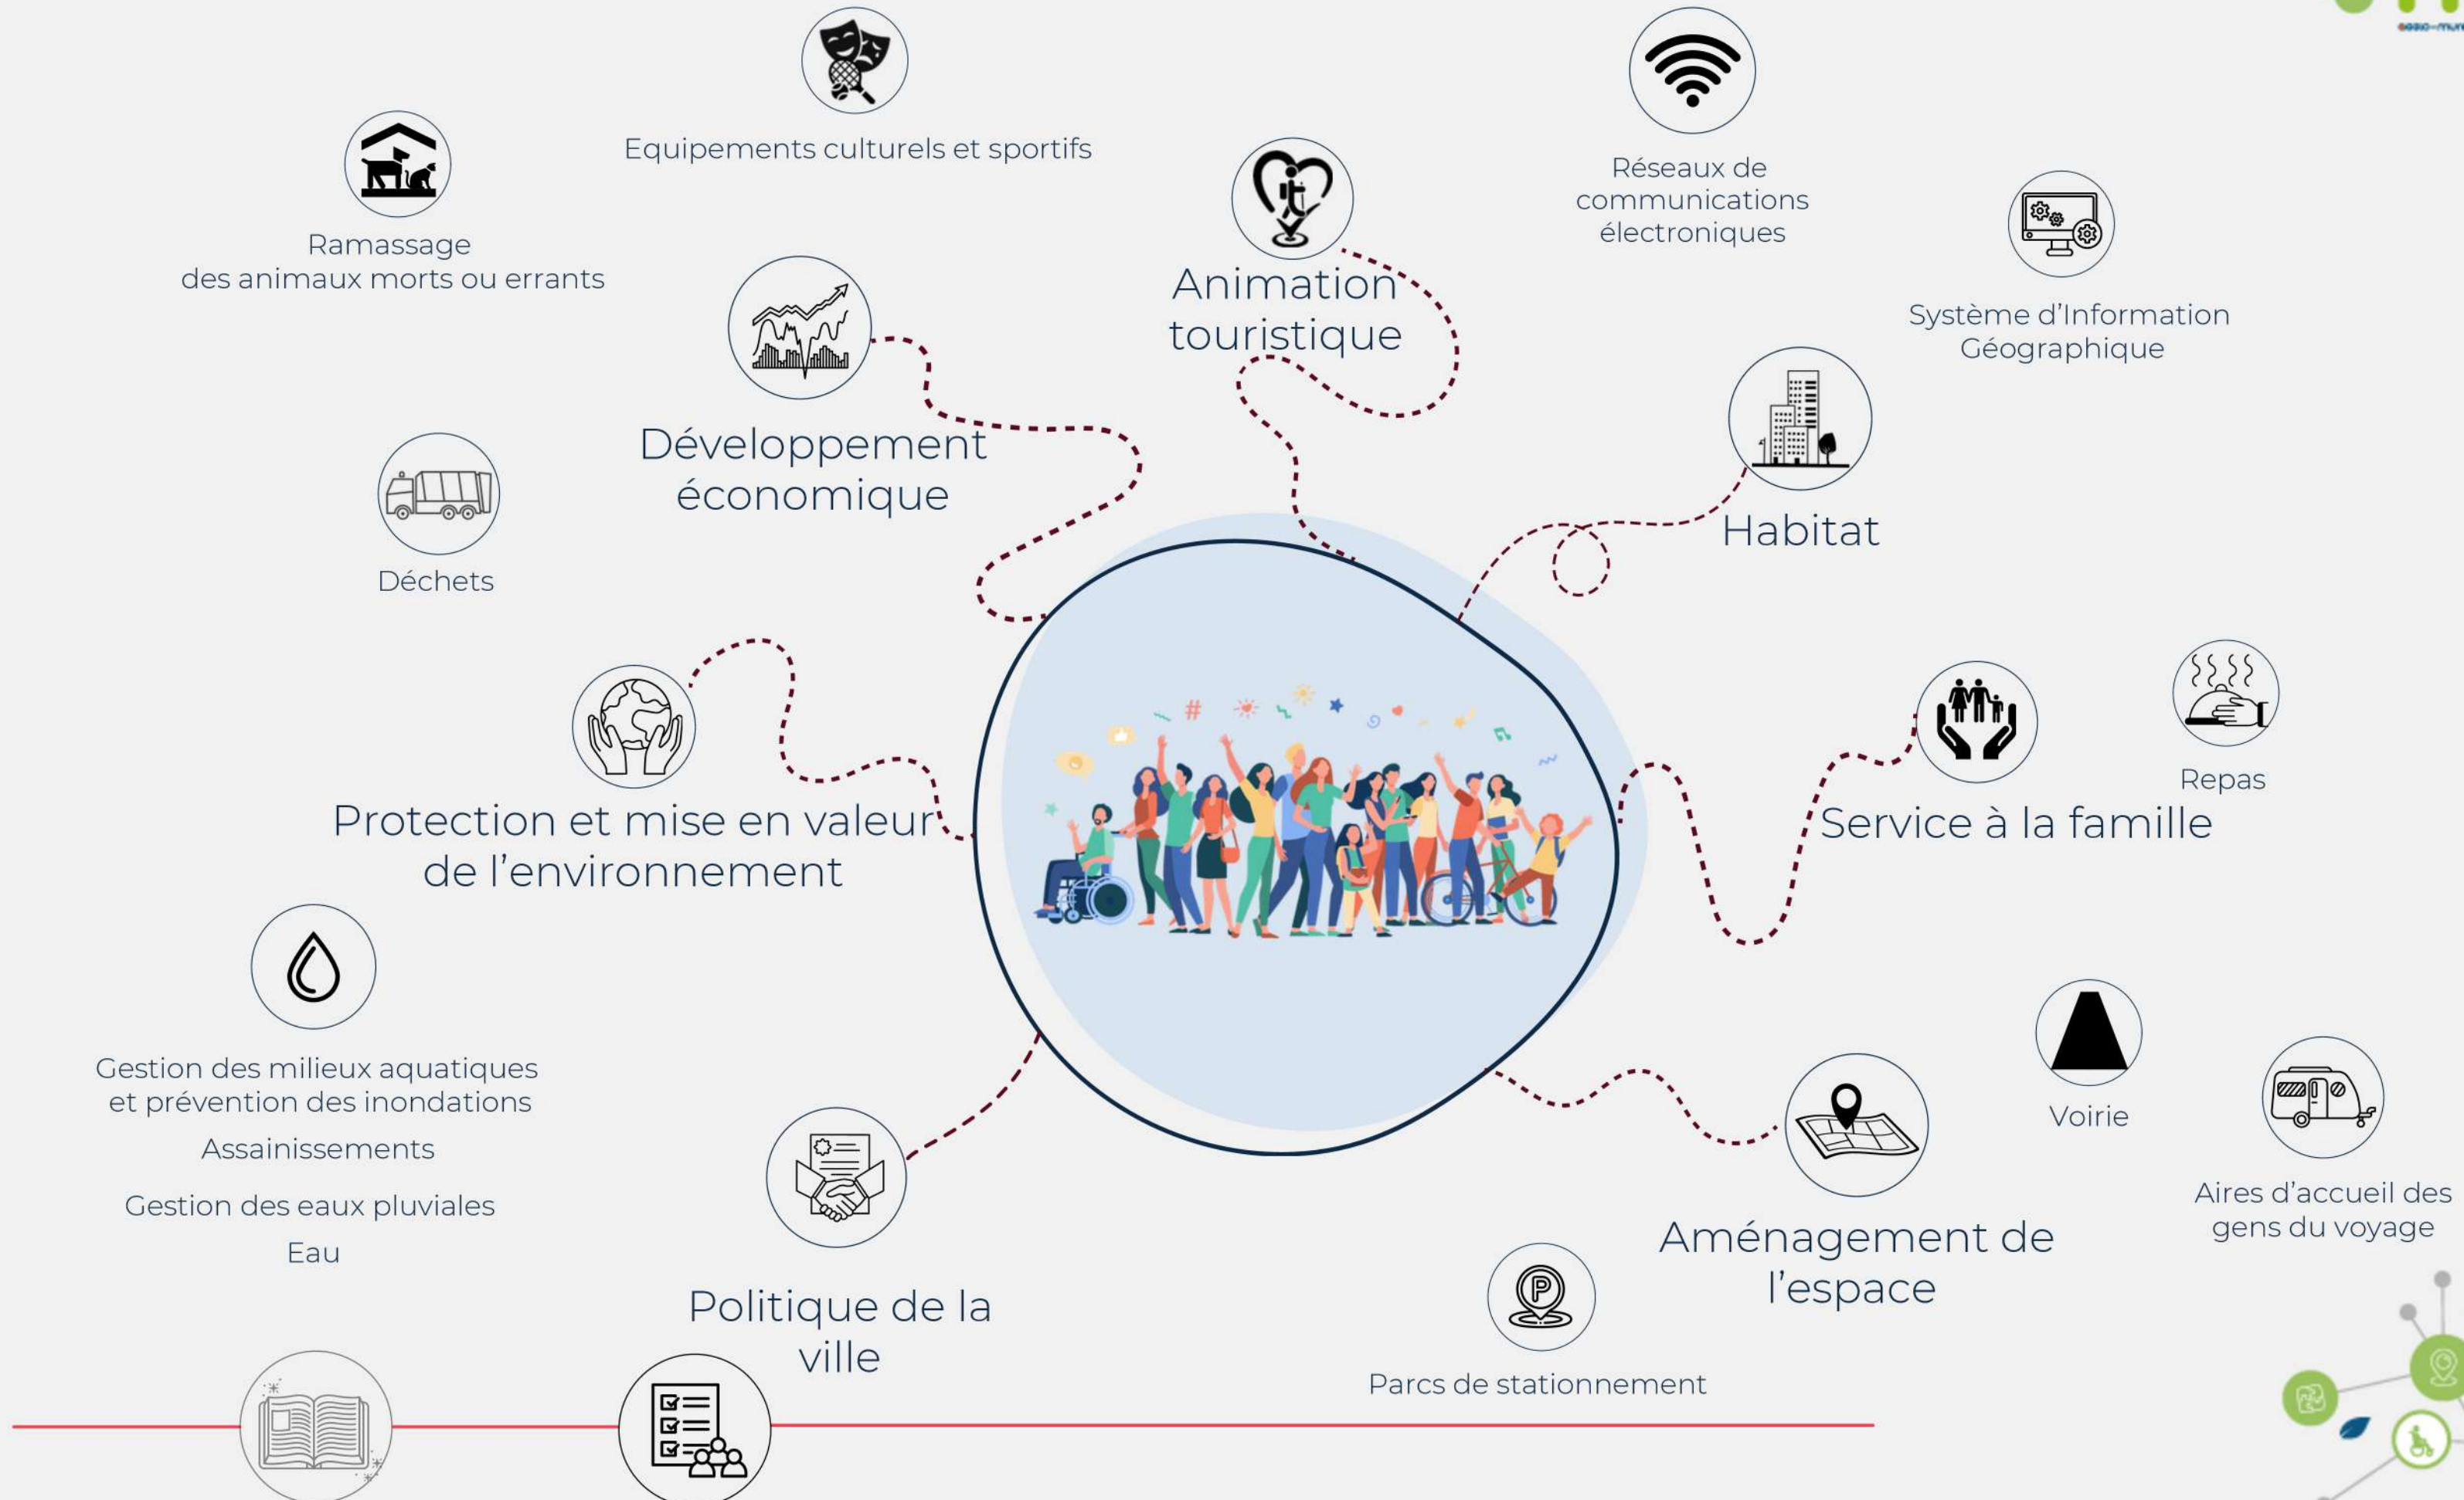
Equipements culturels et sportifs

Ramassage
des animaux morts ou errants

Animation touristique

Réseaux de communications électroniques

Système d'Information Géographique

Développement économique

Habitat

Déchets

Protection et mise en valeur de l'environnement

Service à la famille

Repas

Gestion des milieux aquatiques et prévention des inondations

Assainissements

Gestion des eaux pluviales

Eau

Voirie

Aires d'accueil des gens du voyage

Aménagement de l'espace

Politique de la ville

Parcs de stationnement